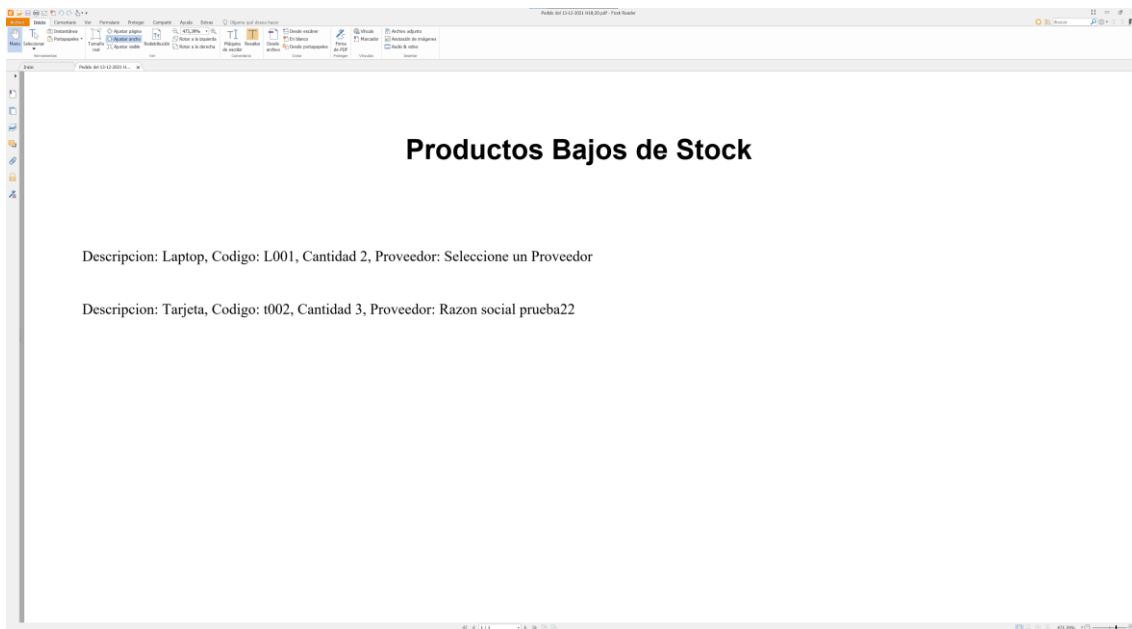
Pedido del 13-12-2021 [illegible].pdf - Foxit Reader

Archivo Inicio Comentario Ver Formulario Proteger Compartir Ayuda Extras Díganos qué desea hacer

Mano Seleccionar Instantánea Portapapeles Tamaño real Ajustar página Ajustar ancho Ajustar visible Redistribución 471,39% Rotar a la izquierda Rotar a la derecha Máquina de escribir Resaltar Desde archivo Desde escáner En blanco Desde portapapeles Firma de PDF Vínculo Marcador Archivo adjunto Anotación de imágenes Audio & vídeo

Herramientas Ver Comentario Crear Proteger Vínculos Insertar

Inicio Pedido del 13-12-2021 H... ×

Productos Bajos de Stock

Descripcion: Laptop, Codigo: L001, Cantidad 2, Proveedor: Seleccione un Proveedor

Descripcion: Tarjeta, Codigo: t002, Cantidad 3, Proveedor: Razon social prueba22

1 / 1

471,39%